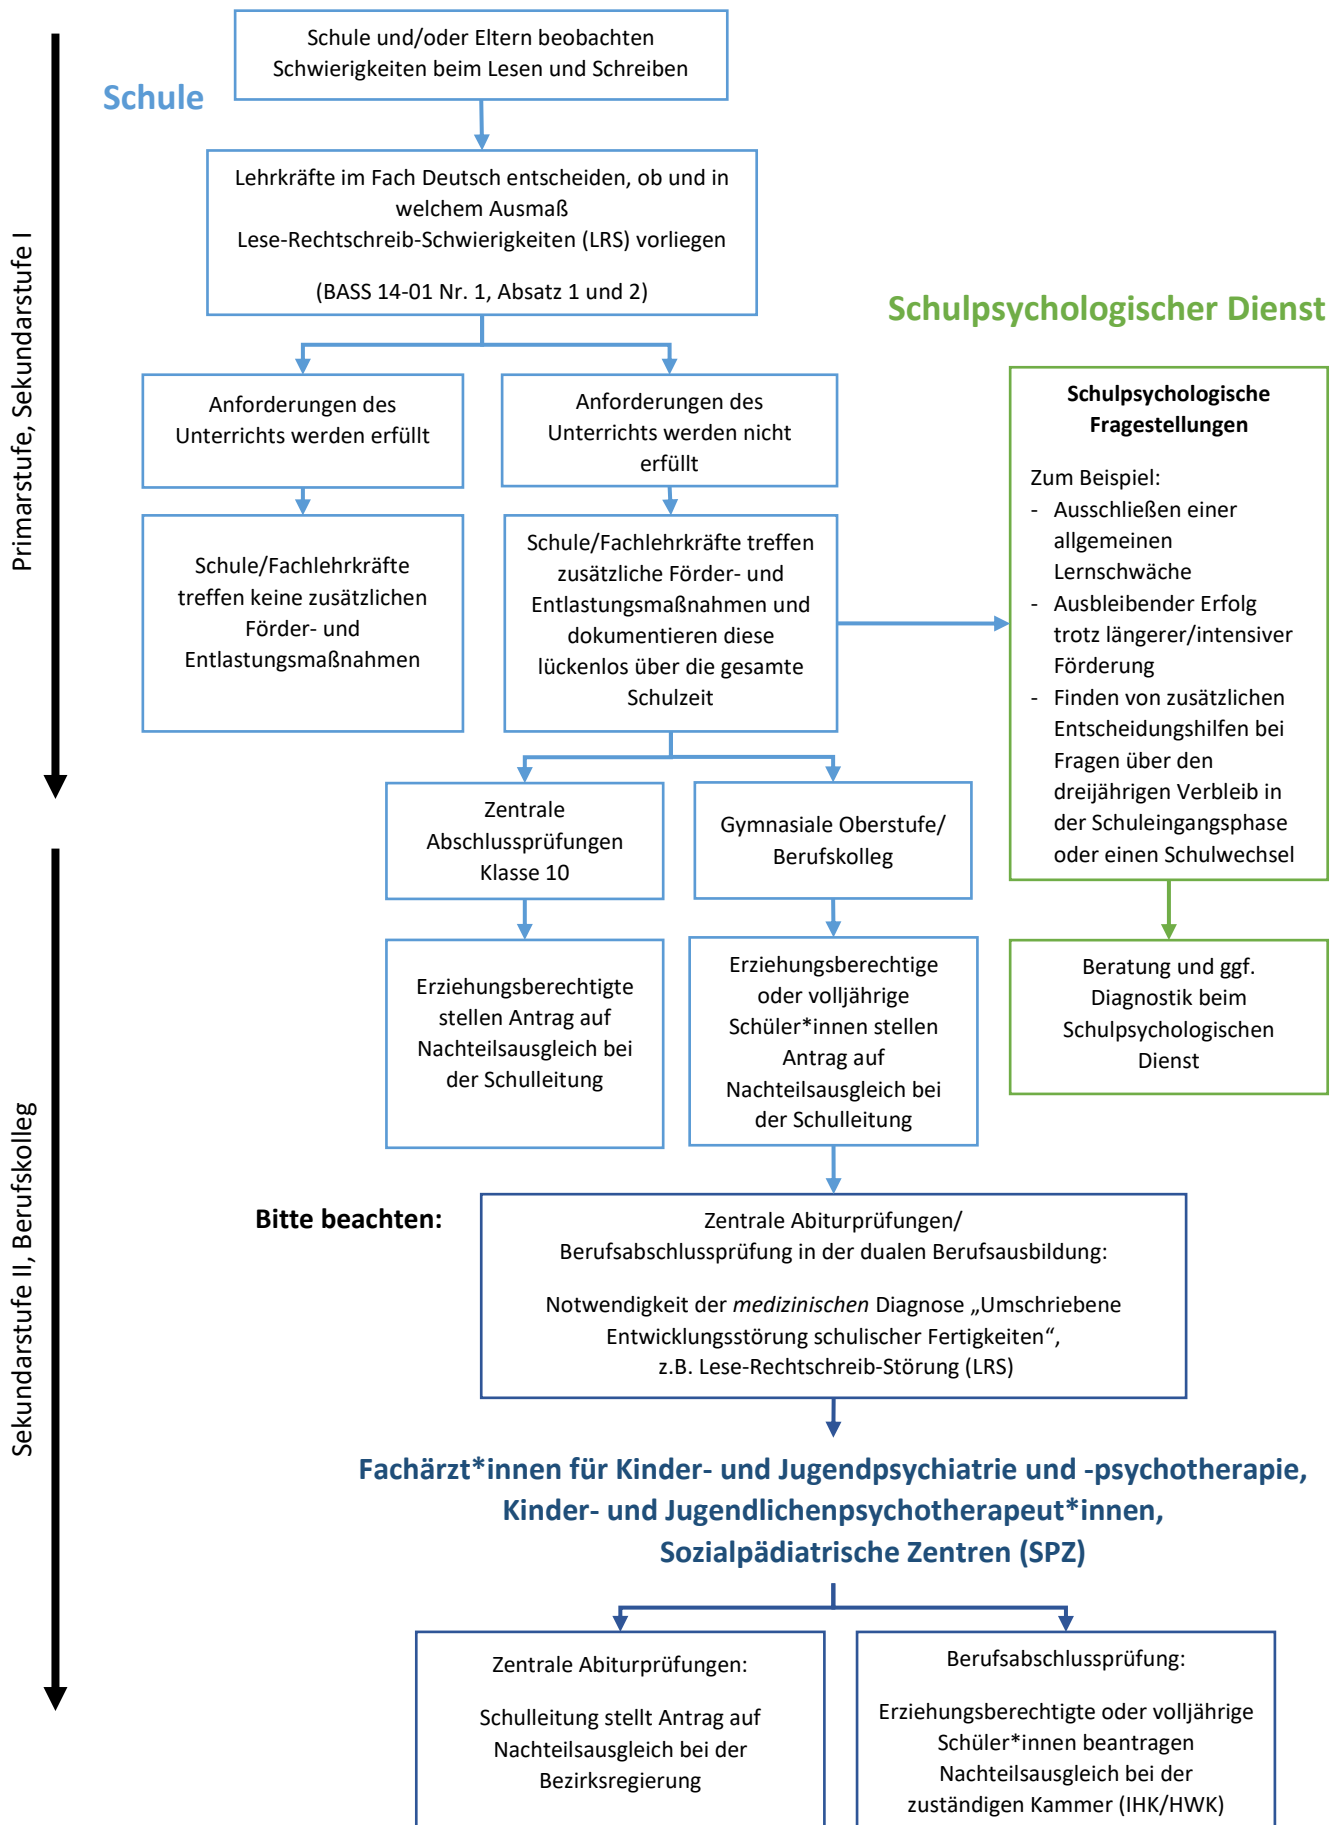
Primarstufe, Sekundarstufe I

Schule

Schule und/oder Eltern beobachten Schwierigkeiten beim Lesen und Schreiben

Lehrkräfte im Fach Deutsch entscheiden, ob und in welchem Ausmaß Lese-Rechtschreib-Schwierigkeiten (LRS) vorliegen

(BASS 14-01 Nr. 1, Absatz 1 und 2)

Anforderungen des Unterrichts werden erfüllt

Anforderungen des Unterrichts werden nicht erfüllt

Schule/Fachlehrkräfte treffen keine zusätzlichen Förder- und Entlastungsmaßnahmen

Schule/Fachlehrkräfte treffen zusätzliche Förder- und Entlastungsmaßnahmen und dokumentieren diese lückenlos über die gesamte Schulzeit

Schulpsychologischer Dienst

Schulpsychologische Fragestellungen

Zum Beispiel:
- Ausschließen einer allgemeinen Lernschwäche
- Ausbleibender Erfolg trotz längerer/intensiver Förderung
- Finden von zusätzlichen Entscheidungshilfen bei Fragen über den dreijährigen Verbleib in der Schuleingangsphase oder einen Schulwechsel

Beratung und ggf. Diagnostik beim Schulpsychologischen Dienst

Sekundarstufe II, Berufskolleg

Zentrale Abschlussprüfungen Klasse 10

Gymnasiale Oberstufe/ Berufskolleg

Erziehungsberechtigte stellen Antrag auf Nachteilsausgleich bei der Schulleitung

Erziehungsberechtige oder volljährige Schüler*innen stellen Antrag auf Nachteilsausgleich bei der Schulleitung

Bitte beachten:

Zentrale Abiturprüfungen/ Berufsabschlussprüfung in der dualen Berufsausbildung:

Notwendigkeit der *medizinischen* Diagnose „Umschriebene Entwicklungsstörung schulischer Fertigkeiten“, z.B. Lese-Rechtschreib-Störung (LRS)

Fachärzt*innen für Kinder- und Jugendpsychiatrie und -psychotherapie, Kinder- und Jugendlichenpsychotherapeut*innen, Sozialpädiatrische Zentren (SPZ)

Zentrale Abiturprüfungen:

Schulleitung stellt Antrag auf Nachteilsausgleich bei der Bezirksregierung

Berufsabschlussprüfung:

Erziehungsberechtigte oder volljährige Schüler*innen beantragen Nachteilsausgleich bei der zuständigen Kammer (IHK/HWK)